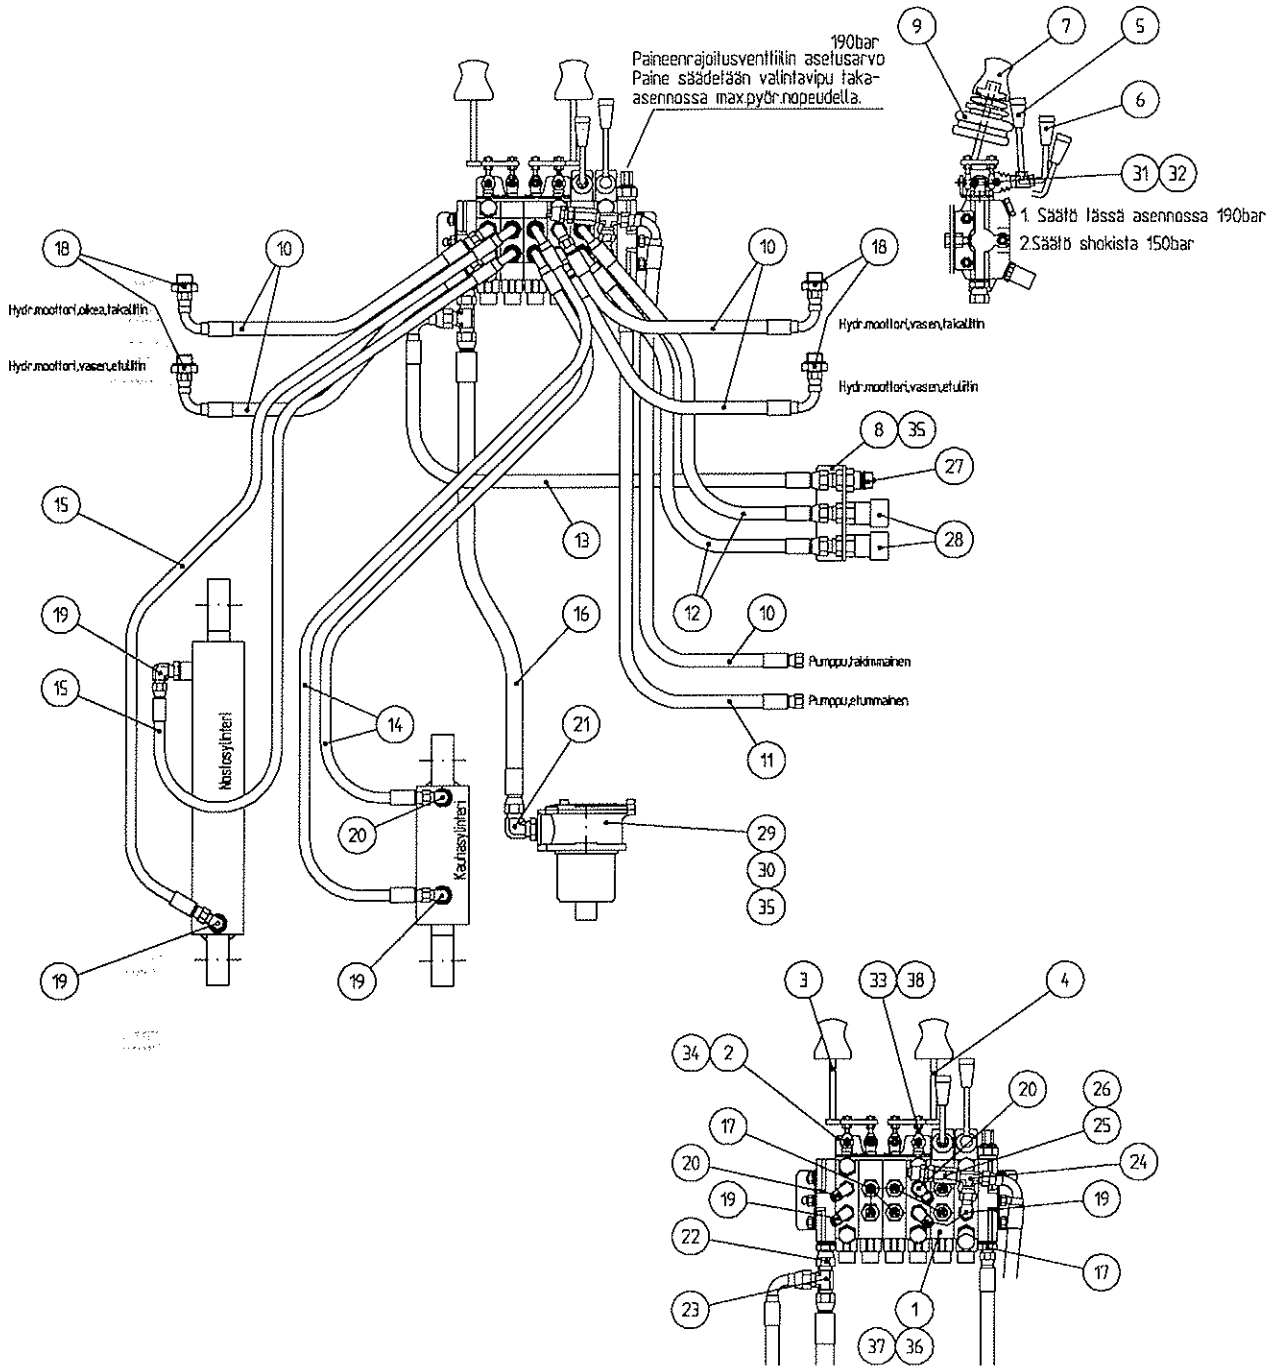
190bar
Paineenrajoitusventtiilin asetusarvo
Paine säädetään valintavipu taka-asennossa max.pyör.nopeudella.

9
7
5
6
31
32
1. Säätö lässä asennossa 190bar
2.Säätö shokista 150bar

18
10
Hydr.moottori,oikea,takaluitin
Hydr.moottori,vasen,etuliitin
10
18
Hydr.moottori,vasen,takaliitin
Hydr.moottori,vasen,etuliitin
8
35
27
28
15
13
12
19
15
16
10
Pumppu,takimmainen
Pumppu,etummainen
11
14
21
Nostosylinteri
Kauhasylinteri
20
29
30
35
19
19

3
33
38
4
34
2
20
26
17
25
24
20
19
19
22
17
23
1
37
36